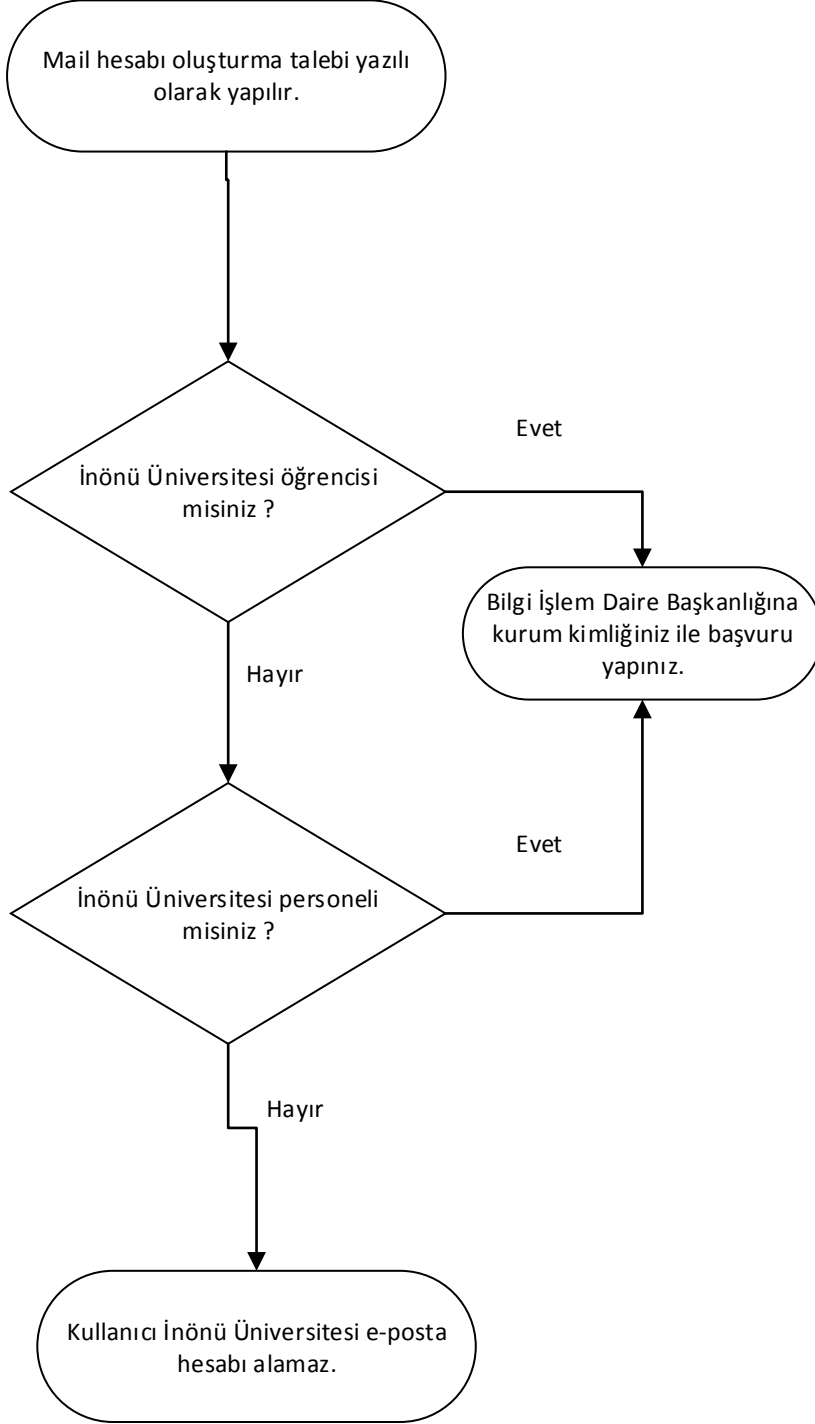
Mail hesabı oluşturma talebi yazılı olarak yapılır.

Evet

İnönü Üniversitesi öğrencisi misiniz ?

Bilgi İşlem Daire Başkanlığına kurum kimliğiniz ile başvuru yapınız.

Hayır

Evet

İnönü Üniversitesi personeli misiniz ?

Hayır

Kullanıcı İnönü Üniversitesi e-posta hesabı alamaz.